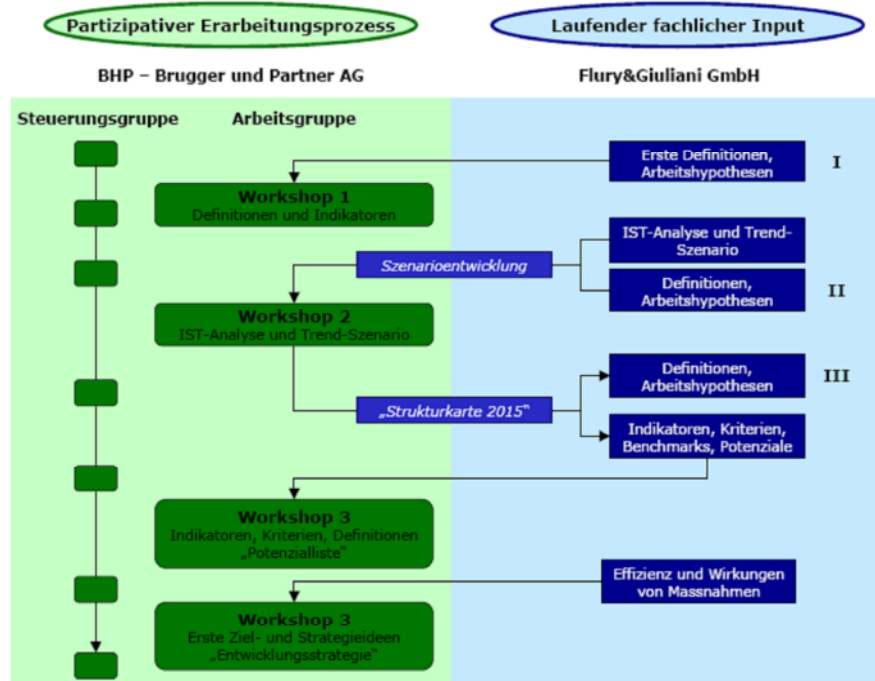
Partizipativer Erarbeitungsprozess

Laufender fachlicher Input

BHP – Brugger und Partner AG

Flury&Giuliani GmbH

Steuerungsgruppe

Arbeitsgruppe

Erste Definitionen, Arbeitshypothesen

I

Workshop 1
Definitionen und Indikatoren

IST-Analyse und Trend-Szenario

Szenarioentwicklung

Definitionen, Arbeitshypothesen

II

Workshop 2
IST-Analyse und Trend-Szenario

Definitionen, Arbeitshypothesen

III

„Strukturkarte 2015"

Indikatoren, Kriterien, Benchmarks, Potenziale

Workshop 3
Indikatoren, Kriterien, Definitionen „Potenzialliste"

Effizienz und Wirkungen von Massnahmen

Workshop 3
Erste Ziel- und Strategieideen „Entwicklungsstrategie"